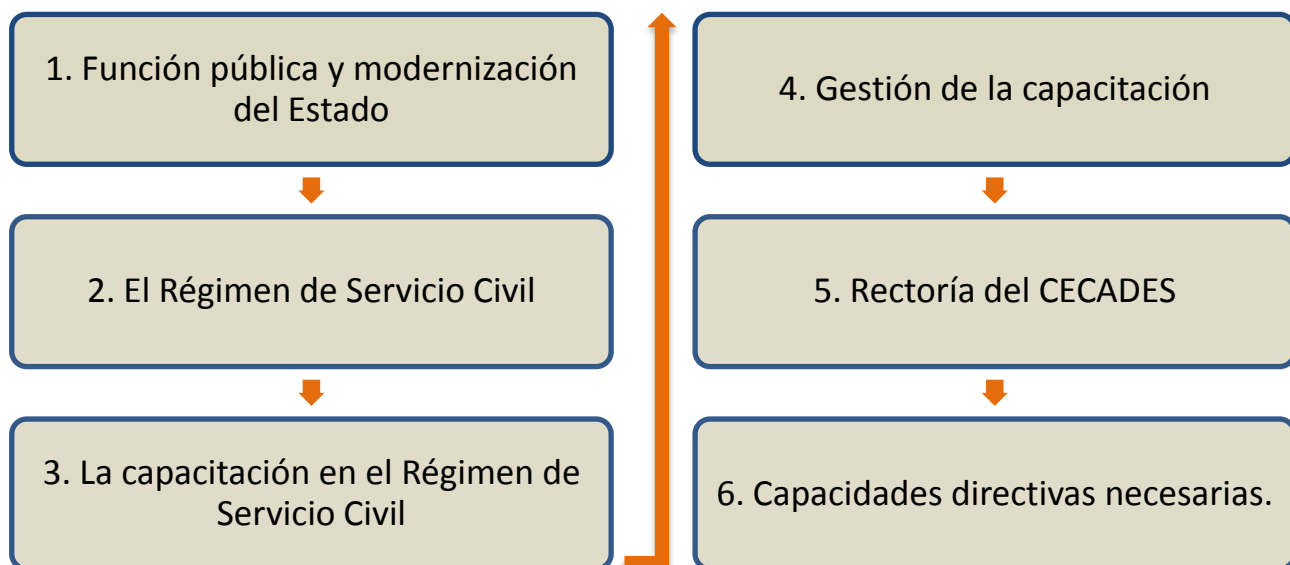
1. Función pública y modernización del Estado

2. El Régimen de Servicio Civil

3. La capacitación en el Régimen de Servicio Civil

4. Gestión de la capacitación

5. Rectoría del CECADES

6. Capacidades directivas necesarias.